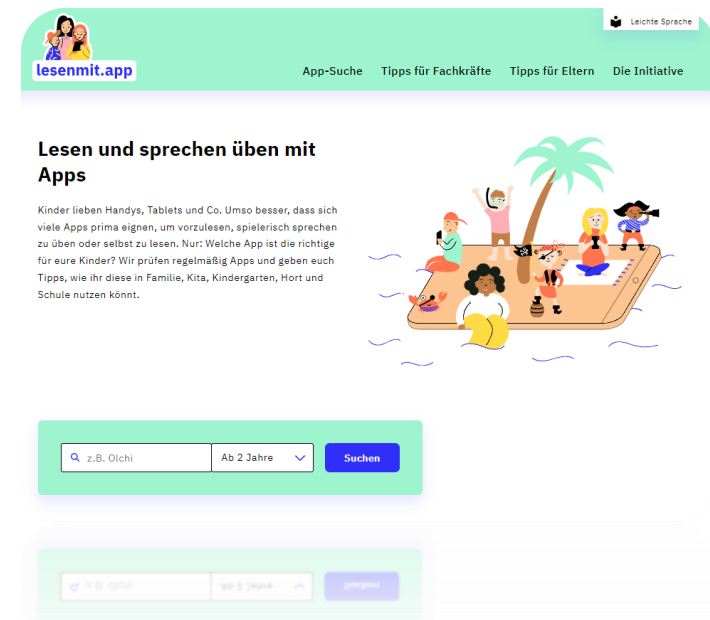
Leichte Sprache

lesenmit.app

App-Suche Tipps für Fachkräfte Tipps für Eltern Die Initiative

Lesen und sprechen üben mit Apps

Kinder lieben Handys, Tablets und Co. Umso besser, dass sich viele Apps prima eignen, um vorzulesen, spielerisch sprechen zu üben oder selbst zu lesen. Nur: Welche App ist die richtige für eure Kinder? Wir prüfen regelmäßig Apps und geben euch Tipps, wie ihr diese in Familie, Kita, Kindergarten, Hort und Schule nutzen könnt.

z.B. Olchi

Ab 2 Jahre

Suchen